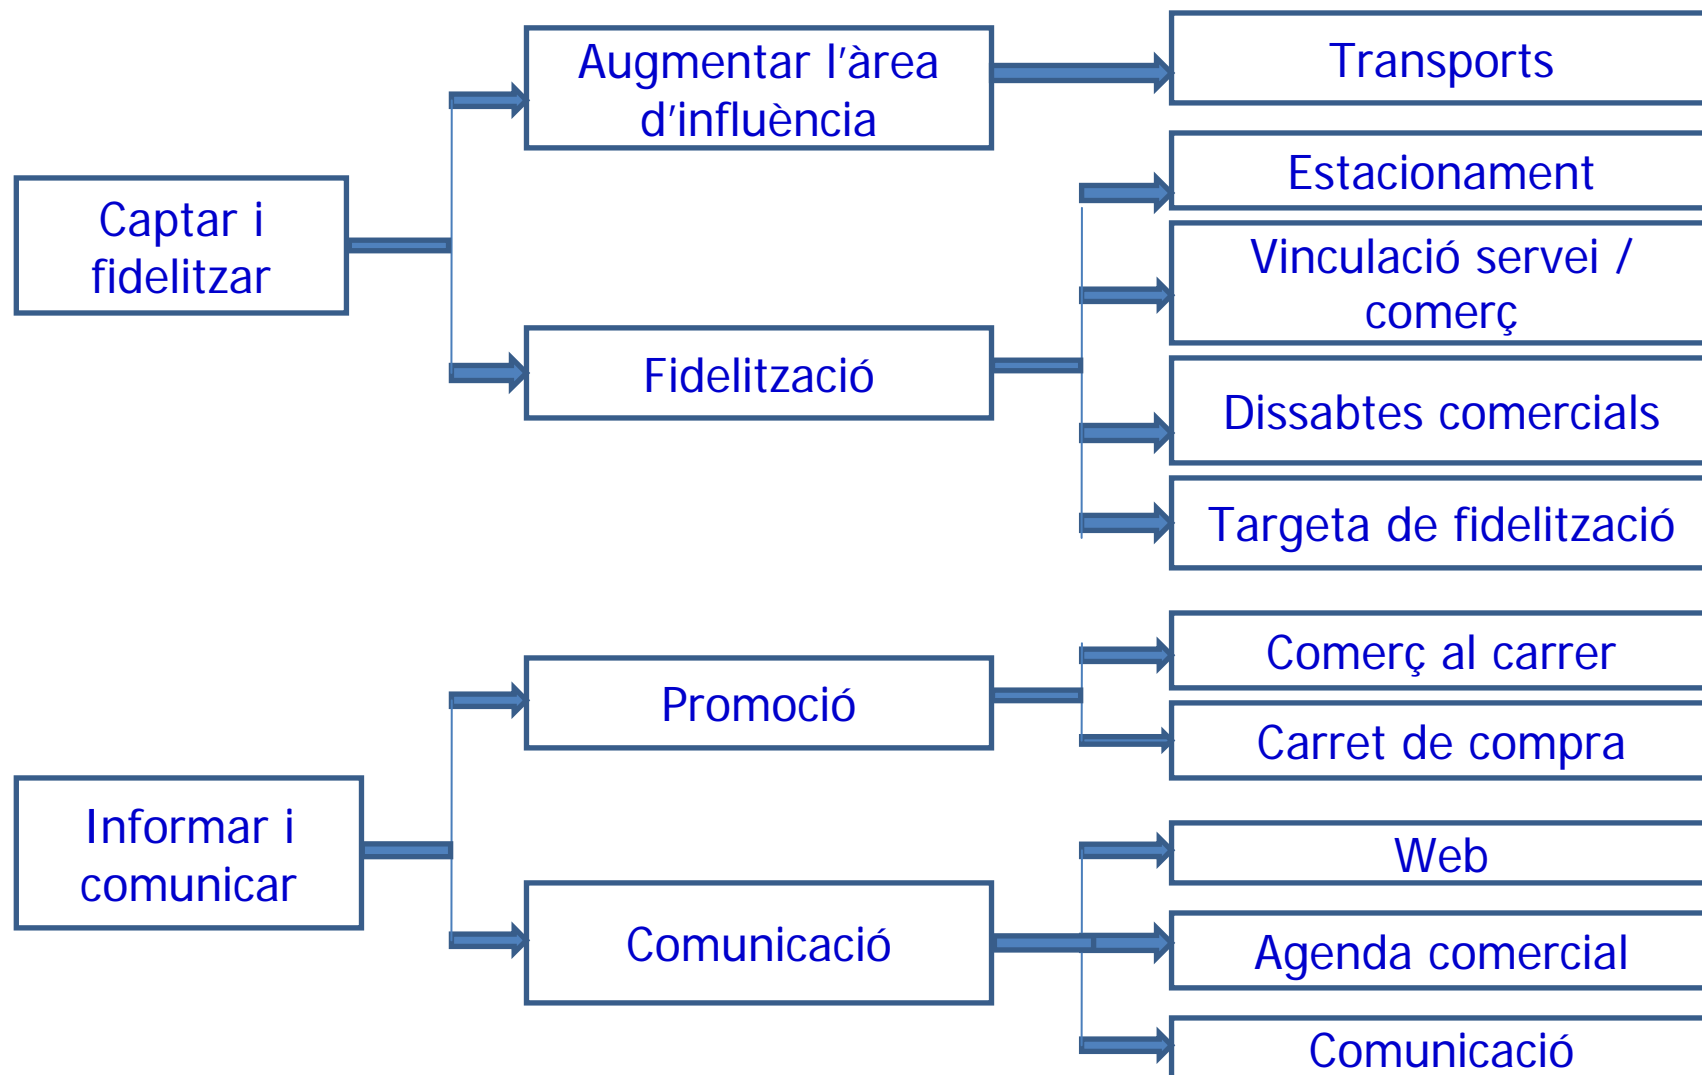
Captar i fidelitzar

Augmentar l'àrea d'influència

Transports

Fidelització

Estacionament

Vinculació servei / comerç

Dissabtes comercials

Targeta de fidelització

Informar i comunicar

Promoció

Comerç al carrer

Carret de compra

Comunicació

Web

Agenda comercial

Comunicació